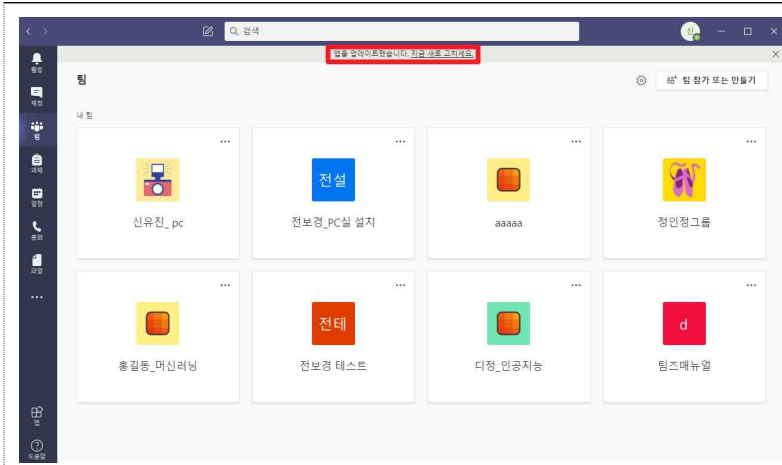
검색

앱을 업데이트했습니다. 지금 새로 고치세요.

활동
채팅
팀
과제
일정
통화
파일
...

팀

팀 참가 또는 만들기

내 팀

신유진_ pc

전설
전보경_PC실 설치

aaaaa

정인정그룹

홍길동_머신러닝

전테
전보경 테스트

디정_인공지능

d
팀즈매뉴얼

앱
도움말